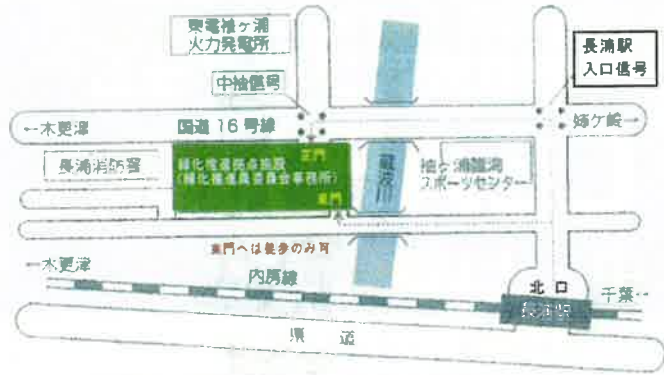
東電袖ケ浦
火力発電所

中袖信号

長浦駅
入口信号

←木更津

国道16号線

姉ケ崎

長浦消防署

緑化推進拠点施設
(緑化推進委員会事務所)

正門

東門

蔵波川

袖ケ浦臨海
スポーツセンター

東門へは徒歩のみ可

←木更津

内房線

北口

長浦駅

千葉

県道